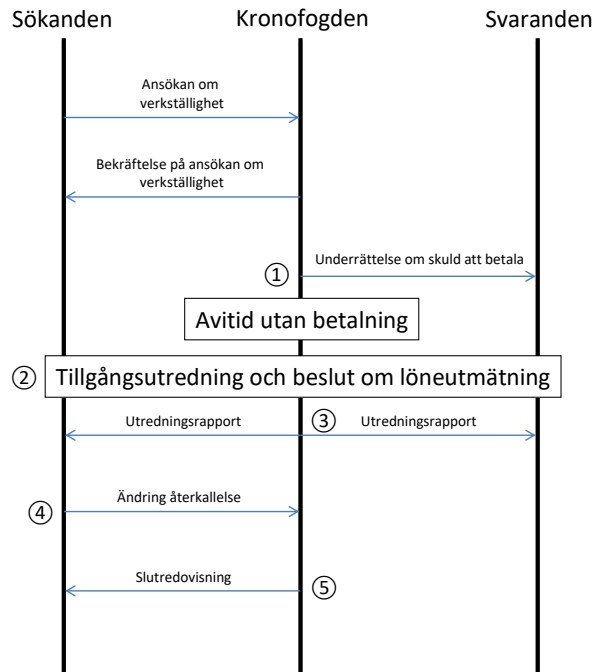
Sökanden

Kronofogden

Svaranden

Ansökan om verkställighet

Bekräftelse på ansökan om verkställighet

① Underrättelse om skuld att betala

Avitid utan betalning

② Tillgångsutredning och beslut om löneutmätning

Utredningsrapport

③ Utredningsrapport

④ Ändring återkallelse

Slutredovisning ⑤